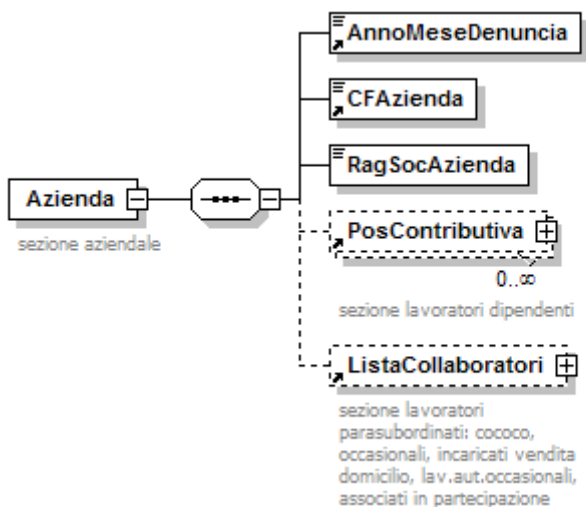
Azienda

sezione aziendale

AnnoMeseDenuncia

CFAzienda

RagSocAzienda

PosContributiva

0..∞

sezione lavoratori dipendenti

ListaCollaboratori

sezione lavoratori parasubordinati: cococo, occasionali, incaricati vendita domicilio, lav.aut.occasionali, associati in partecipazione